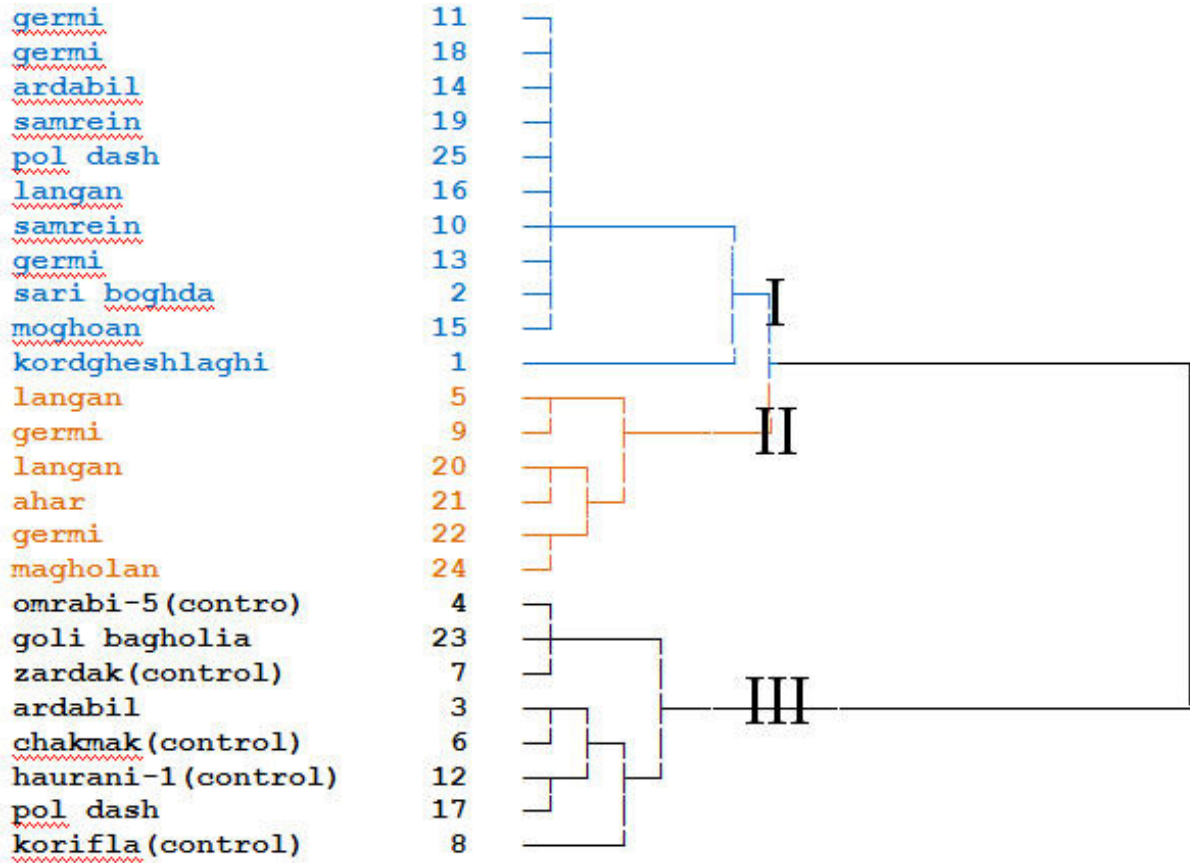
germi 11
germi 18
ardabil 14
samrein 19
pol dash 25
langan 16
samrein 10
germi 13
sari boghda 2
moghoan 15
kordgheshlaghi 1
langan 5
germi 9
langan 20
ahar 21
germi 22
magholan 24
omrabi-5(contro) 4
goli bagholia 23
zardak(control) 7
ardabil 3
chakmak(control) 6
haurani-1(control) 12
pol dash 17
korifla(control) 8

I
II
III